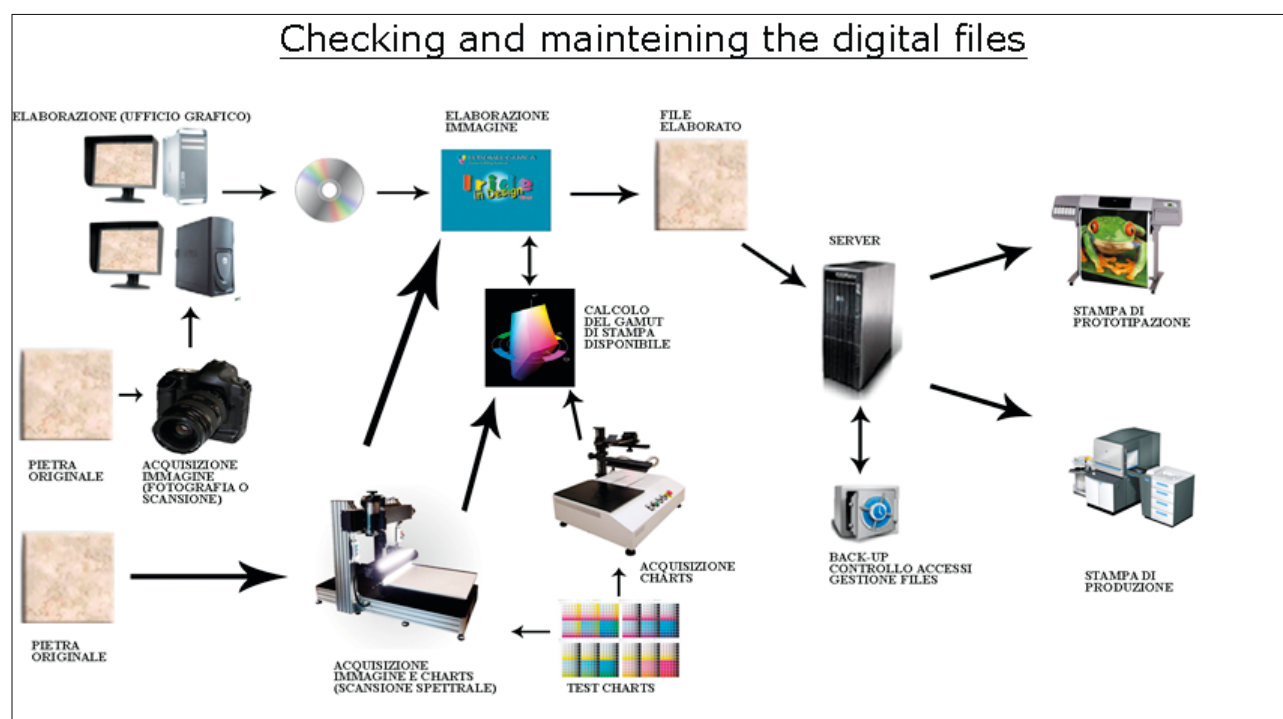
Checking and mainteining the digital files

ELABORAZIONE (UFFICIO GRAFICO)

ELABORAZIONE IMMAGINE

Iride in Design

FILE ELABORATO

SERVER

CALCOLO DEL GAMUT DI STAMPA DISPONIBILE

STAMPA DI PROTOTIPAZIONE

PIETRA ORIGINALE

ACQUISIZIONE IMMAGINE (FOTOGRAFIA O SCANSIONE)

ACQUISIZIONE CHARTS

BACK-UP CONTROLLO ACCESSI GESTIONE FILES

STAMPA DI PRODUZIONE

PIETRA ORIGINALE

ACQUISIZIONE IMMAGINE E CHARTS (SCANSIONE SPETTRALE)

TEST CHARTS